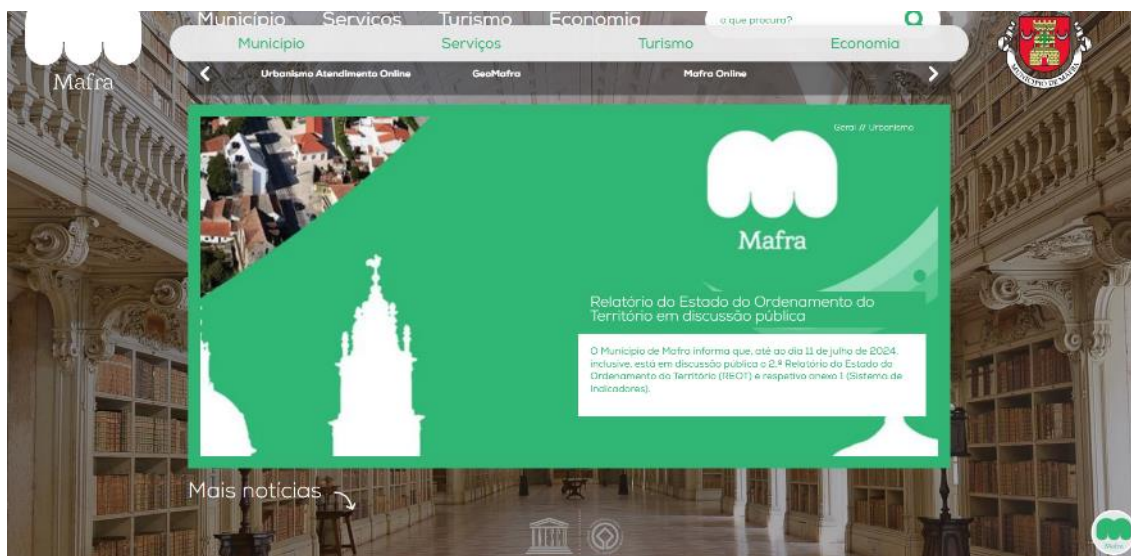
Mafra

Município Serviços Turismo Economia

o que procura?

Município Serviços Turismo Economia

Urbanismo Atendimento Online GeoMafra Mafra Online

MUNICÍPIO DE MAFRA

Geral // Urbanismo

Mafra

Relatório do Estado do Ordenamento do Território em discussão pública

O Município de Mafra informa que, até ao dia 11 de julho de 2024, inclusive, está em discussão pública o 2.º Relatório do Estado do Ordenamento do Território (REOT) e respetivo anexo I (Sistema de Indicadores).

Mais notícias

Mafra